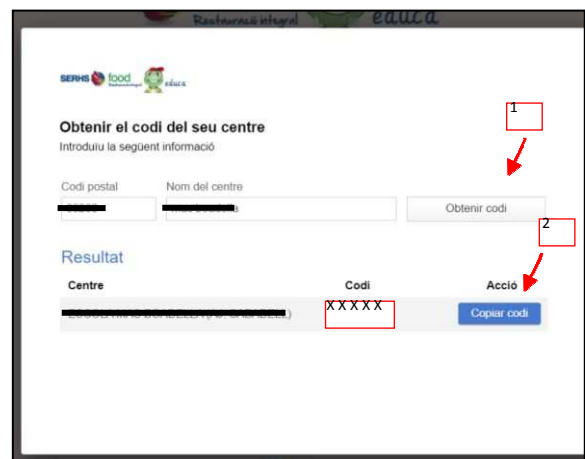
Restauració integral educa

SERHS food Restauració integral educa

1

Obtenir el codi del seu centre

Introduïu la següent informació

Codi postal

Nom del centre

Obtenir codi

2

Resultat

| Centre | Codi | Acció |
|---|---|---|
| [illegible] | XXXXX | Copiar codi |